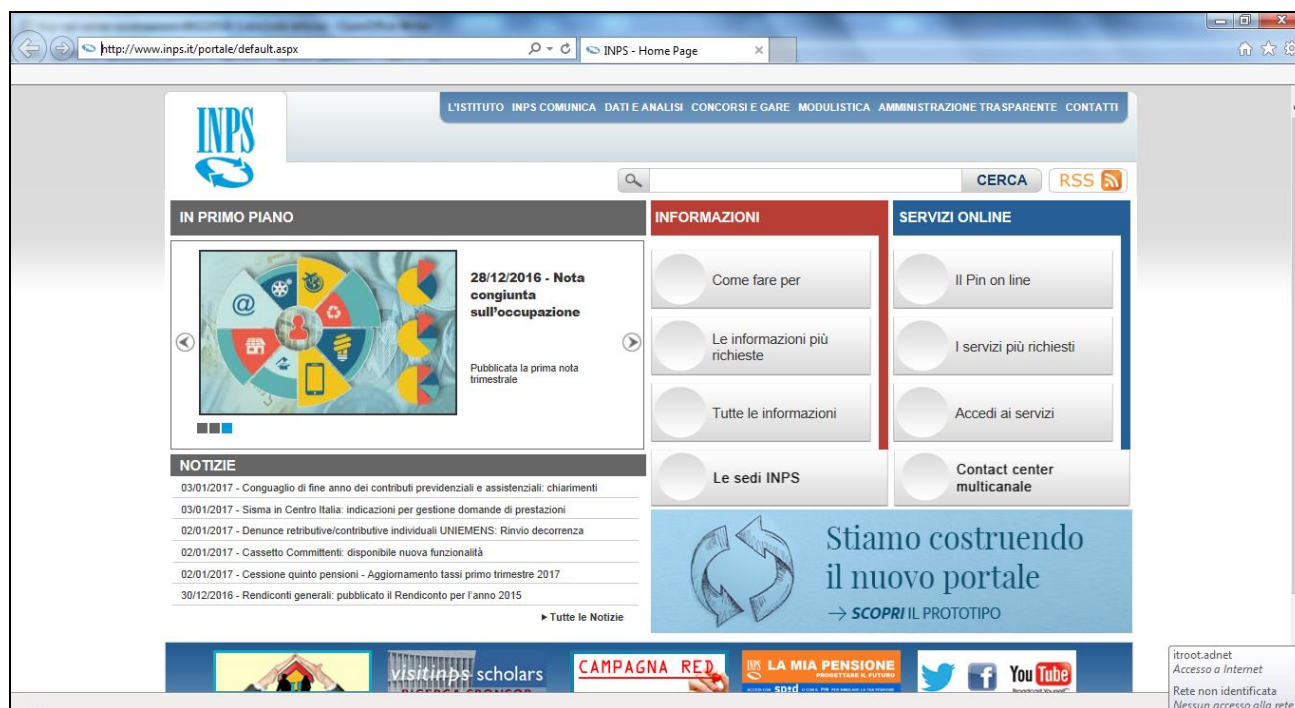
http://www.inps.it/portale/default.aspx
INPS - Home Page

INPS

L'ISTITUTO INPS COMUNICA DATI E ANALISI CONCORSI E GARE MODULISTICA AMMINISTRAZIONE TRASPARENTE CONTATTI

CERCA
RSS

IN PRIMO PIANO

28/12/2016 - Nota congiunta sull'occupazione

Pubblicata la prima nota trimestrale

INFORMAZIONI

Come fare per

Le informazioni più richieste

Tutte le informazioni

Le sedi INPS

SERVIZI ONLINE

Il Pin on line

I servizi più richiesti

Accedi ai servizi

Contact center multicanale

NOTIZIE

03/01/2017 - Conguaglio di fine anno dei contributi previdenziali e assistenziali: chiarimenti
03/01/2017 - Sisma in Centro Italia: indicazioni per gestione domande di prestazioni
02/01/2017 - Denunce retributive/contributive individuali UNIEMENS: Rinvio decorrenza
02/01/2017 - Cassetto Committenti: disponibile nuova funzionalità
02/01/2017 - Cessione quinto pensioni - Aggiornamento tassi primo trimestre 2017
30/12/2016 - Rendiconti generali: pubblicato il Rendiconto per l'anno 2015

▸ Tutte le Notizie

Stiamo costruendo il nuovo portale
→ SCOPRI IL PROTOTIPO

visitinps scholars
CAMPAGNA RED
LA MIA PENSIONE
PROGETTARE IL FUTURO
You Tube

itroot.adnet
Accesso a Internet
Rete non identificata
Nessun accesso alla rete